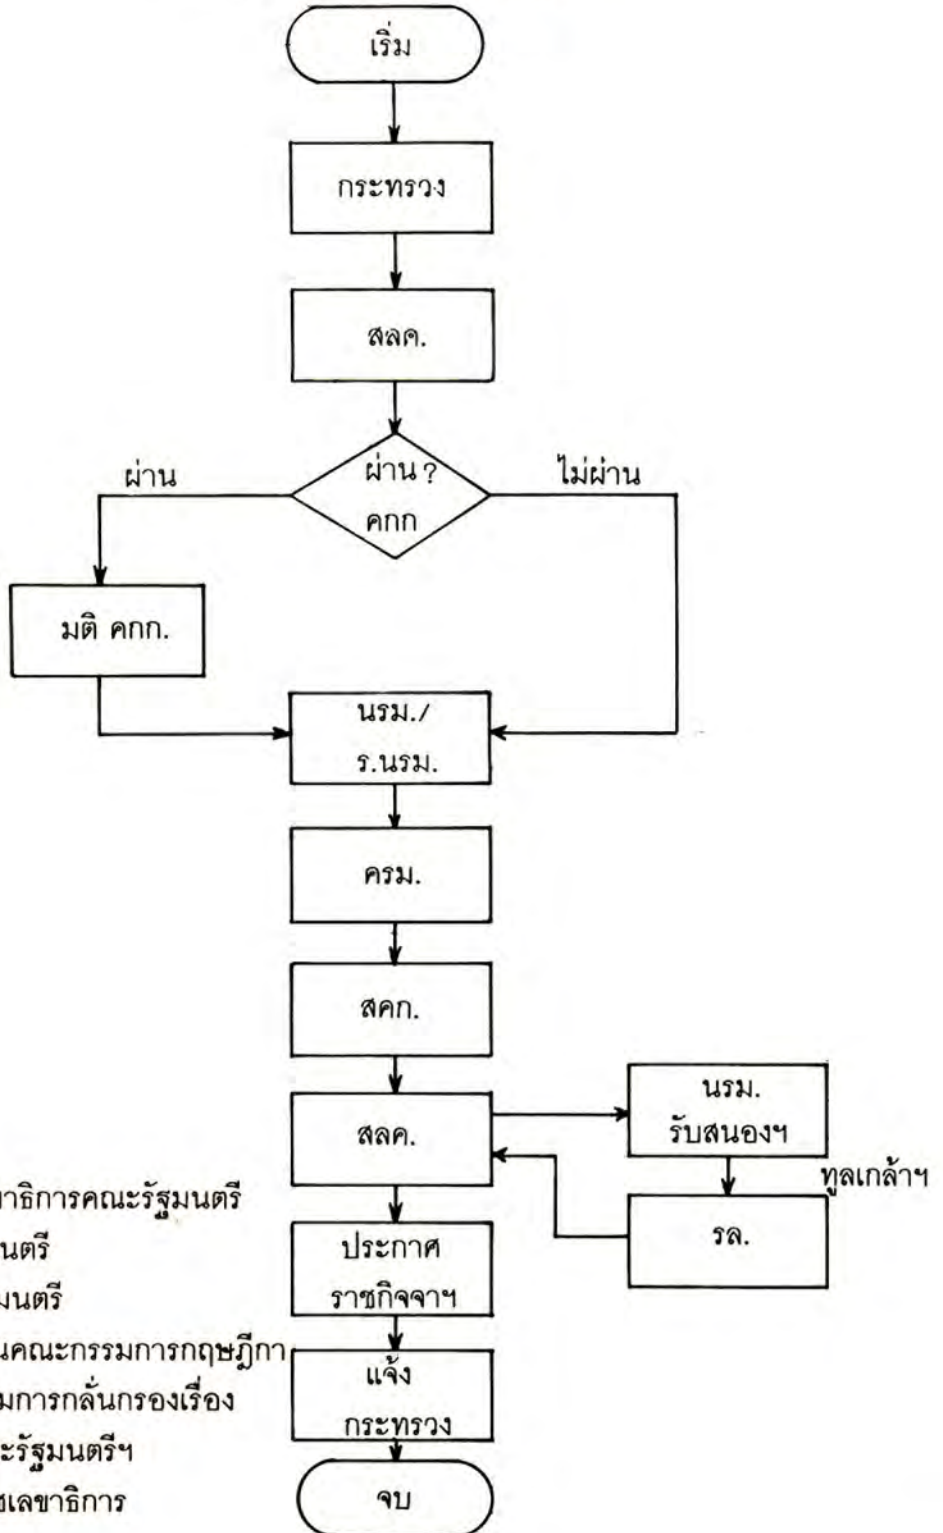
เริ่ม

กระทรวง

สลค.

ผ่าน

ผ่าน?
คกก

ไม่ผ่าน

มติ คกก.

นรม./
ร.นรม.

ครม.

สคก.

สลค.

นรม.
รับสนองฯ

ทูลเกล้าฯ

รล.

ประกาศ
ราชกิจจาฯ

แจ้ง
กระทรวง

จบ

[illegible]าธิการคณะรัฐมนตรี
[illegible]นตรี
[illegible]มนตรี
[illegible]นคณะกรรมการกฤษฎีกา
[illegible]มการกลั่นกรองเรื่อง
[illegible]ะรัฐมนตรีฯ
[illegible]เลขาธิการ